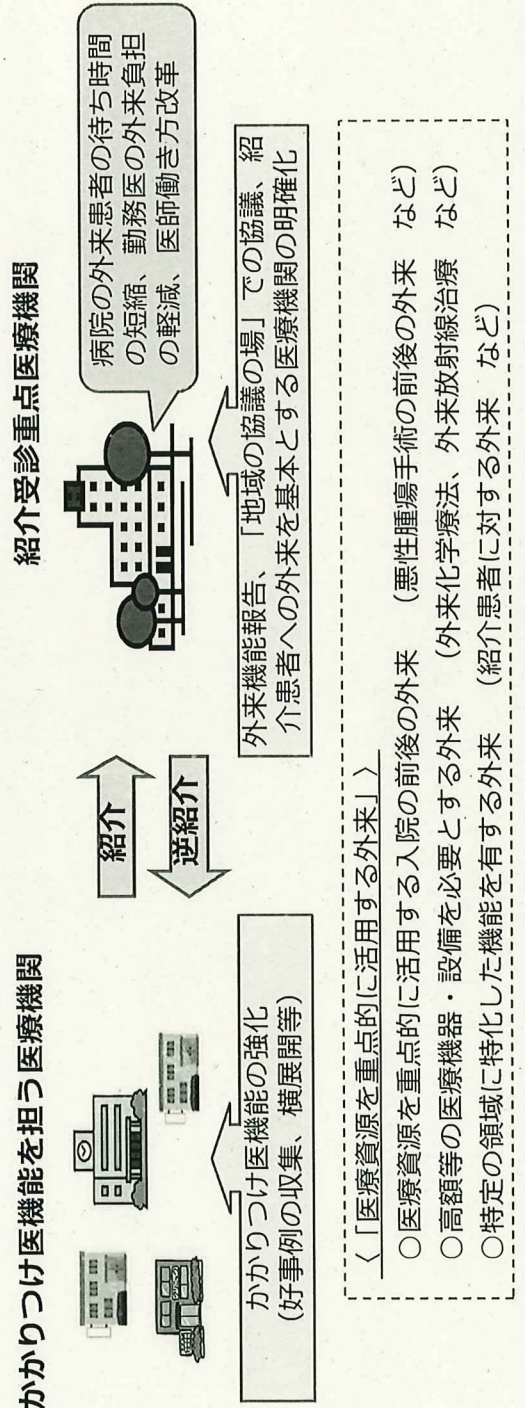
かかりつけ医機能を担う医療機関

紹介受診重点医療機関

病院の外来患者の待ち時間の短縮、勤務医の外来負担の軽減、医師働き方改革

紹介

逆紹介

かかりつけ医機能の強化（好事例の収集、横展開等）

外来機能報告、「地域の協議の場」での協議、紹介患者への外来を基本とする医療機関の明確化

〈「医療資源を重点的に活用する外来」〉

○医療資源を重点的に活用する入院の前後の外来　（悪性腫瘍手術の前後の外来　など）

○高額等の医療機器・設備を必要とする外来　（外来化学療法、外来放射線治療　など）

○特定の領域に特化した機能を有する外来　（紹介患者に対する外来　など）